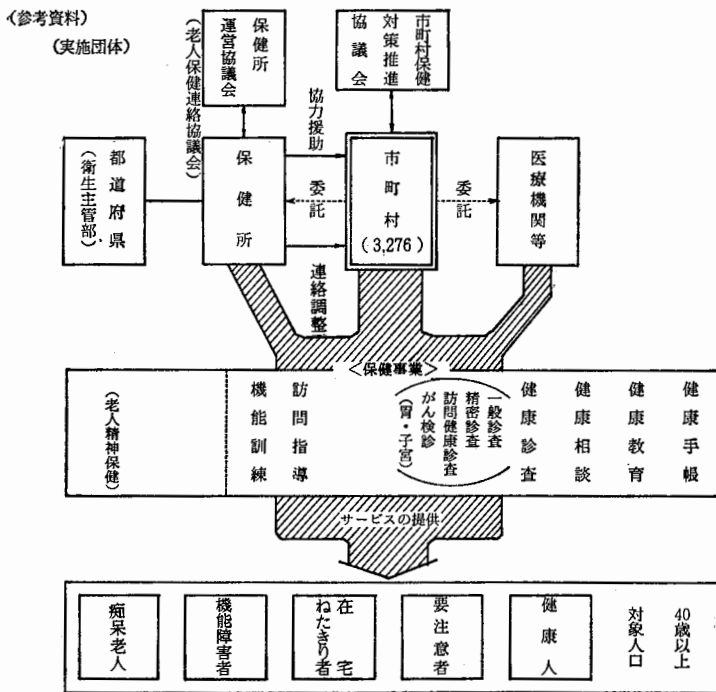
(参考資料)
(実施団体)

保健所運営協議会

市町村保健対策推進協議会

(老人保健連絡協議会)

協力援助

都道府県(衛生主管部)

保健所

委託

市町村(3,276)

委託

医療機関等

連絡調整

<保健事業>

健康手帳

健康教育

健康相談

健康診査

一般診査
精密診査
訪問健康診査
がん検診
(胃・子宮)

訪問指導

機能訓練

(老人精神保健)

サービスの提供

40歳以上対象人口

健康人

要注意者

在宅ねたきり者

機能障害者

痴呆老人